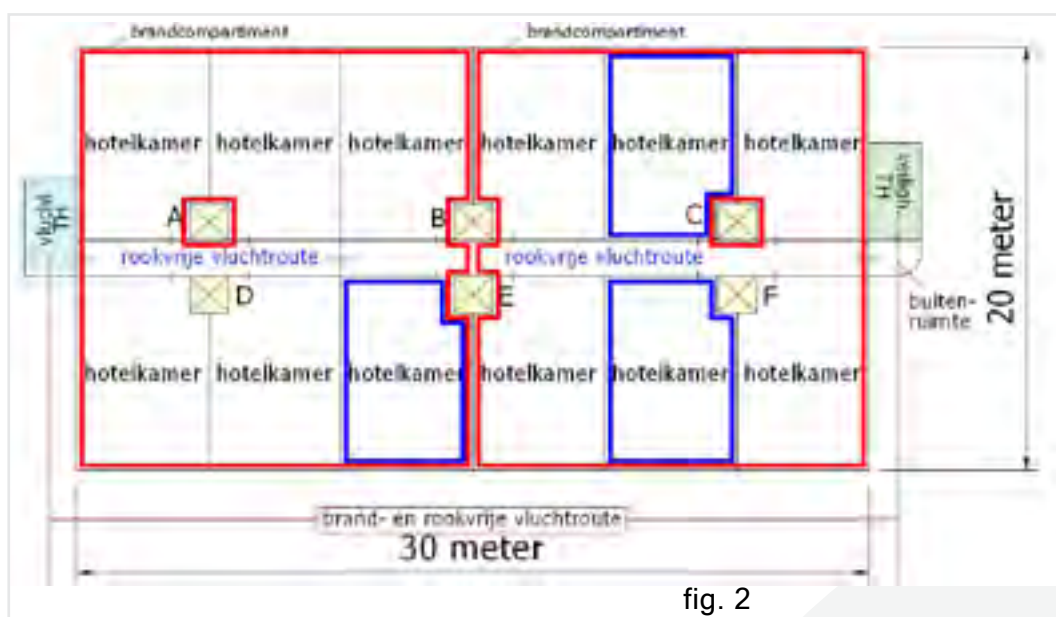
brandcompartiment

brandcompartiment

vlucht TH

hotelkamer hotelkamer hotelkamer

hotelkamer hotelkamer hotelkamer

vlucht TH

A

B

C

rookvrije vluchtroute

rookvrije vluchtroute

D

E

F

buitenruimte

20 meter

hotelkamer hotelkamer hotelkamer

hotelkamer hotelkamer hotelkamer

brand- en rookvrije vluchtroute

30 meter

fig. 2